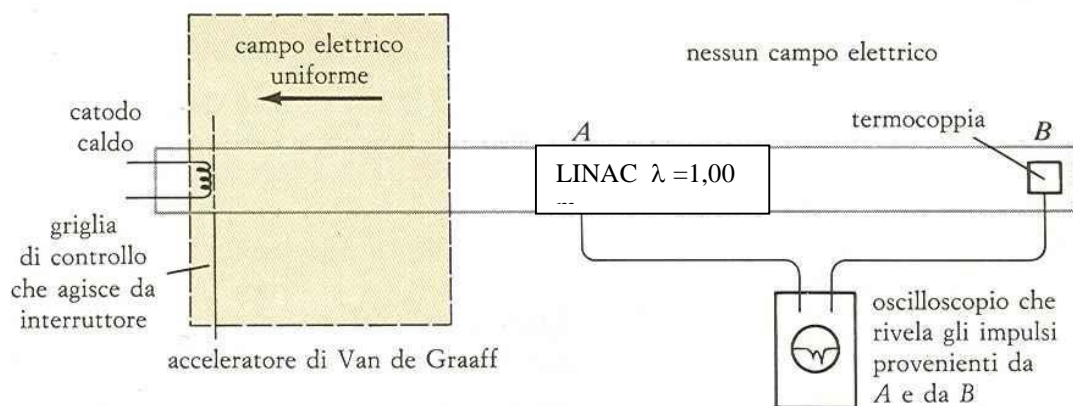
campo elettrico uniforme

nessun campo elettrico

catodo caldo

$A$

termocoppia

$B$

LINAC $\lambda$ =1,00

---

griglia di controllo che agisce da interruttore

acceleratore di Van de Graaff

oscilloscopio che rivela gli impulsi provenienti da $A$ e da $B$